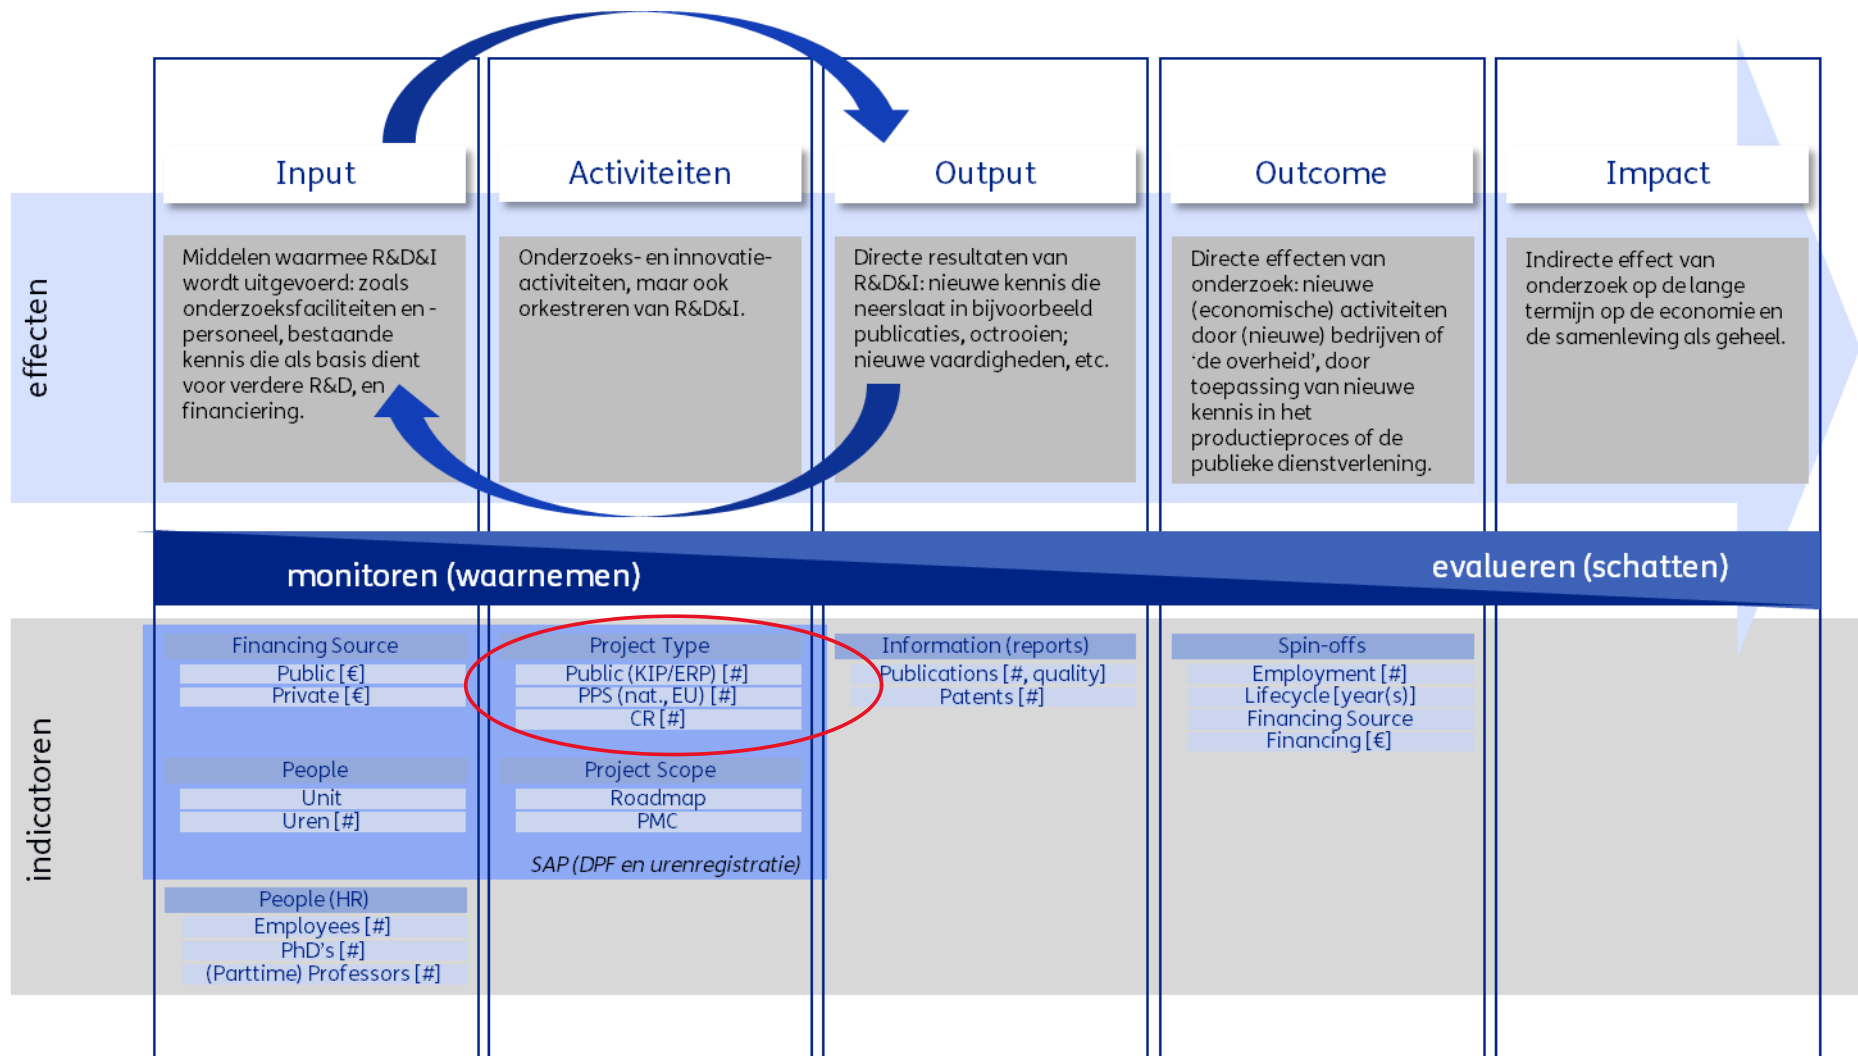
effecten

Input

Middelen waarmee R&D&I wordt uitgevoerd: zoals onderzoeksfaciliteiten en -personeel, bestaande kennis die als basis dient voor verdere R&D, en financiering.

Activiteiten

Onderzoeks- en innovatie-activiteiten, maar ook orkestreren van R&D&I.

Output

Directe resultaten van R&D&I: nieuwe kennis die neerslaat in bijvoorbeeld publicaties, octrooien; nieuwe vaardigheden, etc.

Outcome

Directe effecten van onderzoek: nieuwe (economische) activiteiten door (nieuwe) bedrijven of 'de overheid', door toepassing van nieuwe kennis in het productieproces of de publieke dienstverlening.

Impact

Indirecte effect van onderzoek op de lange termijn op de economie en de samenleving als geheel.

monitoren (waarnemen)

evalueren (schatten)

indicatoren

Financing Source
Public [€]
Private [€]

People
Unit
Uren [#]

People (HR)
Employees [#]
PhD's [#]
(Parttime) Professors [#]

Project Type
Public (KIP/ERP) [#]
PPS (nat., EU) [#]
CR [#]

Project Scope
Roadmap
PMC

SAP (DPF en urenregistratie)

Information (reports)
Publications [#, quality]
Patents [#]

Spin-offs
Employment [#]
Lifecycle [year(s)]
Financing Source
Financing [€]